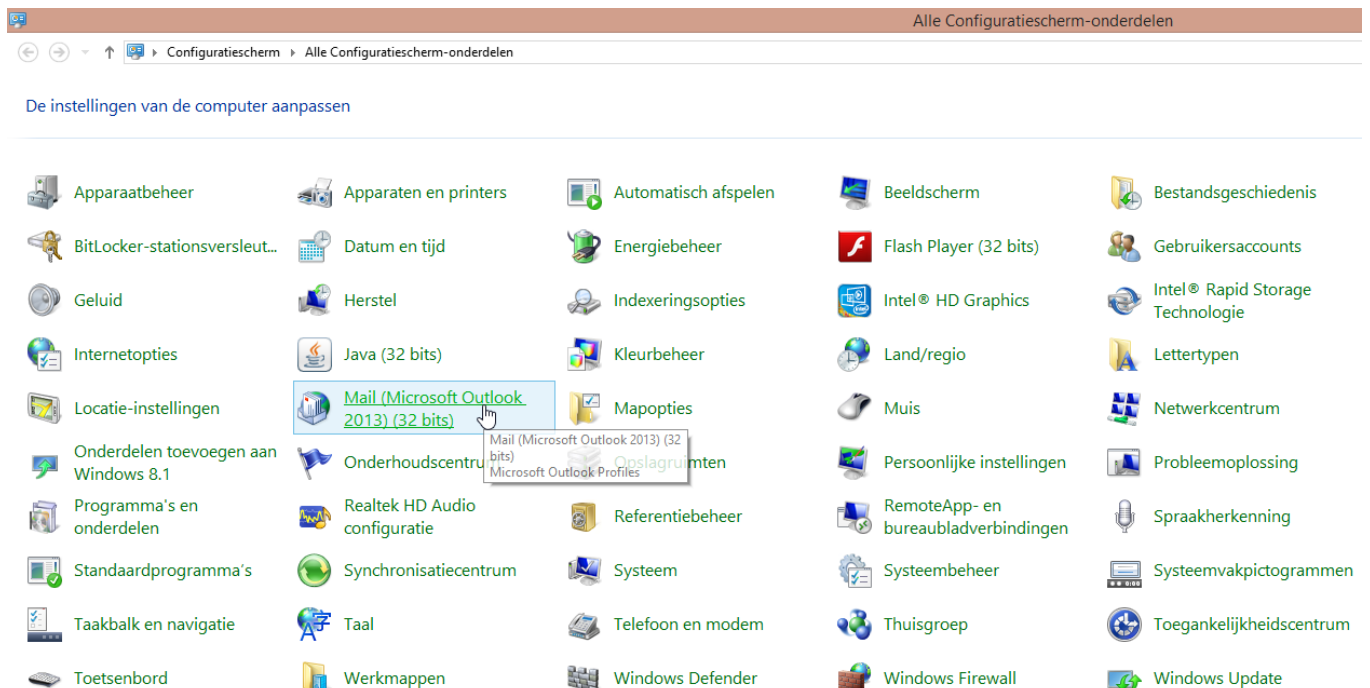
Alle Configuratiescherm-onderdelen

Configuratiescherm ▸ Alle Configuratiescherm-onderdelen

De instellingen van de computer aanpassen

| | | | | |
|---|---|---|---|---|
| Apparaatbeheer | Apparaten en printers | Automatisch afspelen | Beeldscherm | Bestandsgeschiedenis |
| BitLocker-stationsversleut... | Datum en tijd | Energiebeheer | Flash Player (32 bits) | Gebruikersaccounts |
| Geluid | Herstel | Indexeringsopties | Intel® HD Graphics | Intel® Rapid Storage Technologie |
| Internetopties | Java (32 bits) | Kleurbeheer | Land/regio | Lettertypen |
| Locatie-instellingen | Mail (Microsoft Outlook 2013) (32 bits) | Mapopties | Muis | Netwerkcentrum |
| Onderdelen toevoegen aan Windows 8.1 | Onderhoudscentru | Opslagruimten | Persoonlijke instellingen | Probleemoplossing |
| Programma's en onderdelen | Realtek HD Audio configuratie | Referentiebeheer | RemoteApp- en bureaubladverbindingen | Spraakherkenning |
| Standaardprogramma's | Synchronisatiecentrum | Systeem | Systeembeheer | Systeemvakpictogrammen |
| Taakbalk en navigatie | Taal | Telefoon en modem | Thuisgroep | Toegankelijkheidscentrum |
| Toetsenbord | Werkmappen | Windows Defender | Windows Firewall | Windows Update |

Mail (Microsoft Outlook 2013) (32 bits)
Microsoft Outlook Profiles